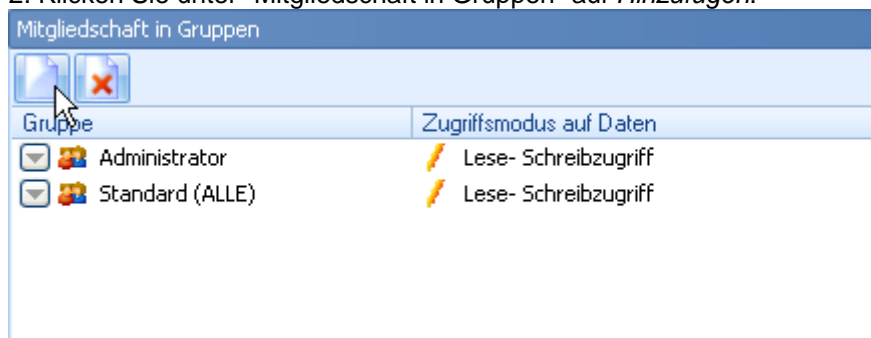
2. Klicken Sie unter "Mitgliedschaft in Gruppen" auf Hinzufügen.

Mitgliedschaft in Gruppen

| Gruppe | Zugriffsmodus auf Daten |
|---|---|
| Administrator | Lese- Schreibzugriff |
| Standard (ALLE) | Lese- Schreibzugriff |